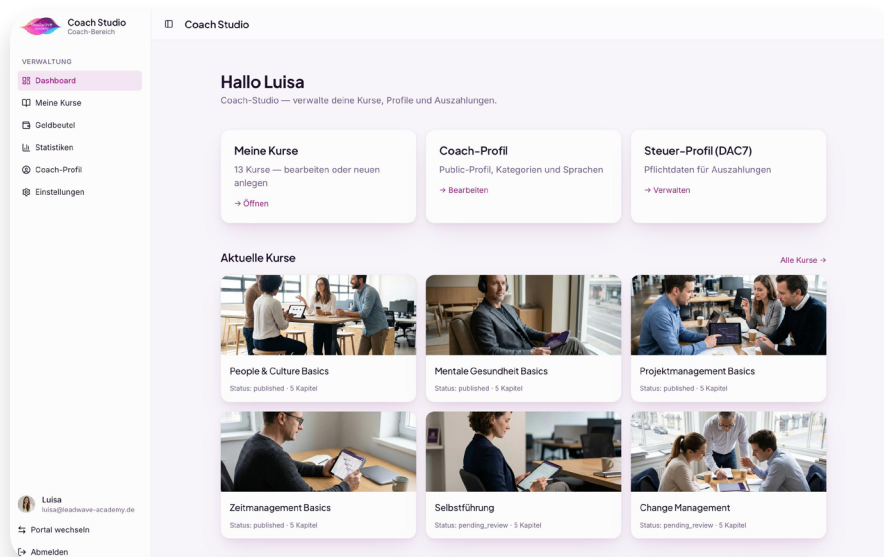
Coach Studio
Coach-Bereich

VERWALTUNG
Dashboard
Meine Kurse
Geldbeutel
Statistiken
Coach-Profil
Einstellungen

Luisa
luisa@leadwave-academy.de
Portal wechseln
Abmelden

Coach Studio

Hallo Luisa
Coach-Studio — verwalte deine Kurse, Profile und Auszahlungen.

Meine Kurse
13 Kurse — bearbeiten oder neuen anlegen
→ Öffnen

Coach-Profil
Public-Profil, Kategorien und Sprachen
→ Bearbeiten

Steuer-Profil (DAC7)
Pflichtdaten für Auszahlungen
→ Verwalten

Aktuelle Kurse
Alle Kurse →

People & Culture Basics
Status: published · 5 Kapitel

Mentale Gesundheit Basics
Status: published · 5 Kapitel

Projektmanagement Basics
Status: published · 5 Kapitel

Zeitmanagement Basics
Status: published · 5 Kapitel

Selbstführung
Status: pending_review · 5 Kapitel

Change Management
Status: pending_review · 5 Kapitel